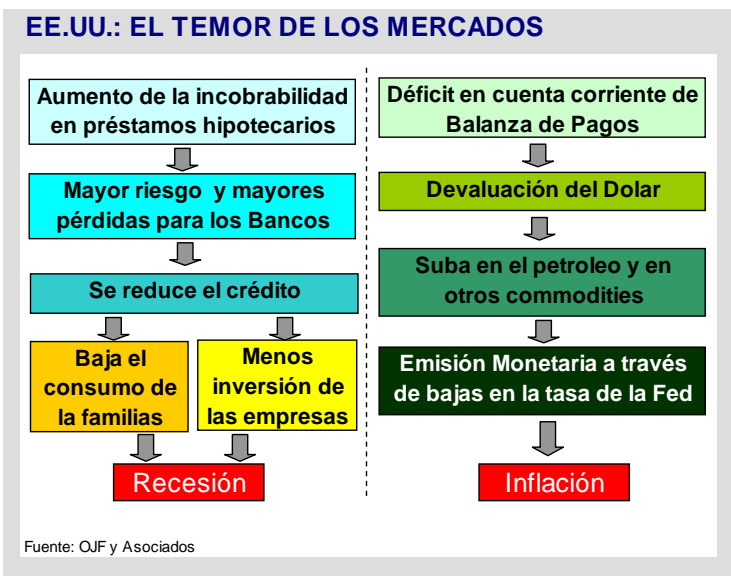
EE.UU.: EL TEMOR DE LOS MERCADOS

Aumento de la incobrabilidad en préstamos hipotecarios

Mayor riesgo y mayores pérdidas para los Bancos

Se reduce el crédito

Baja el consumo de la familias

Menos inversión de las empresas

Recesión

Déficit en cuenta corriente de Balanza de Pagos

Devaluación del Dolar

Suba en el petroleo y en otros commodities

Emisión Monetaria a través de bajas en la tasa de la Fed

Inflación

Fuente: OJF y Asociados